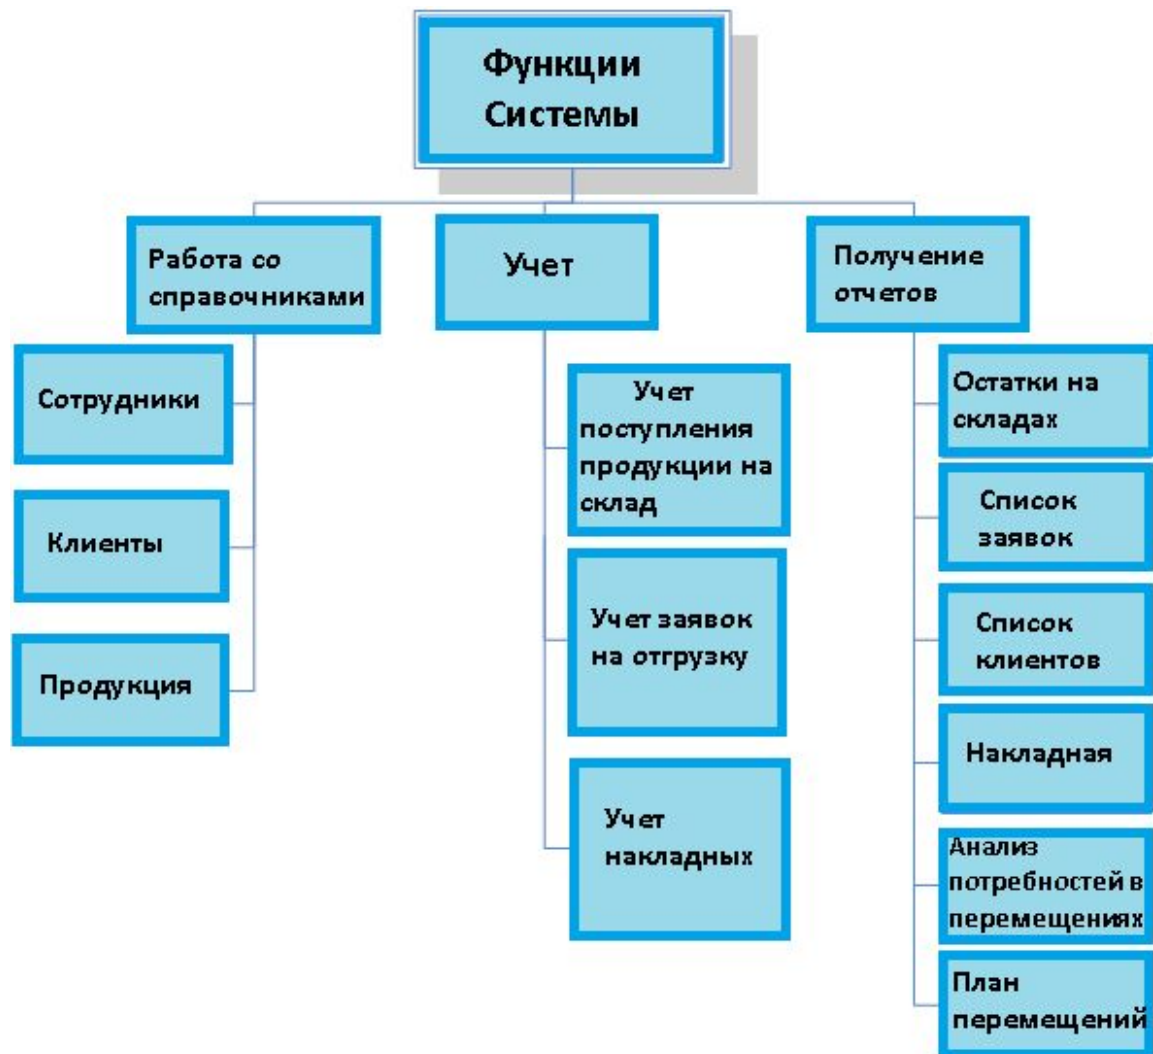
Функции Системы

Работа со справочниками

Учет

Получение отчетов

Сотрудники

Клиенты

Продукция

Учет поступления продукции на склад

Учет заявок на отгрузку

Учет накладных

Остатки на складах

Список заявок

Список клиентов

Накладная

Анализ потребностей в перемещениях

План перемещений